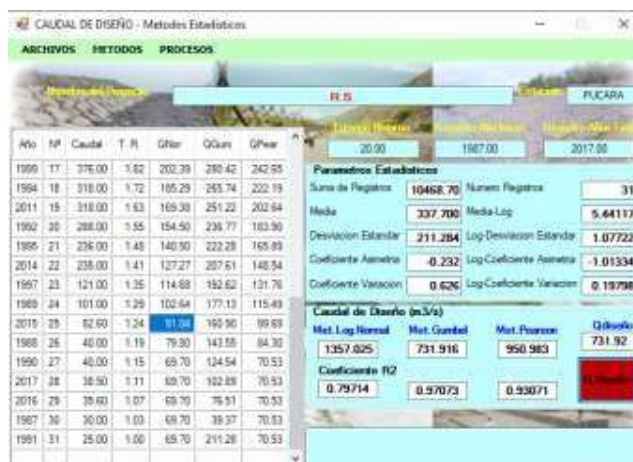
CAUDAL DE DISEÑO - Metodos Estadisticos

ARCHIVOS METODOS PROCESOS

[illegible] R.S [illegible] PUCARA

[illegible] 20.00 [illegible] 1987.00 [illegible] 2017.00

| Año | Nº | Caudal | T. R. | QNor | QGum | QPear |
|---|---|---|---|---|---|---|
| 1999 | 17 | 376.00 | 1.82 | 202.39 | 280.42 | 242.95 |
| 1994 | 18 | 318.00 | 1.72 | 185.29 | 265.74 | 222.19 |
| 2011 | 19 | 318.00 | 1.63 | 169.38 | 251.22 | 202.64 |
| 1992 | 20 | 288.00 | 1.55 | 154.50 | 236.77 | 183.90 |
| 1995 | 21 | 236.00 | 1.48 | 140.50 | 222.28 | 165.89 |
| 2014 | 22 | 238.00 | 1.41 | 127.27 | 207.61 | 148.54 |
| 1997 | 23 | 121.00 | 1.35 | 114.68 | 192.62 | 131.76 |
| 1989 | 24 | 101.00 | 1.29 | 102.64 | 177.13 | 115.49 |
| 2015 | 25 | 82.60 | 1.24 | 91.04 | 160.90 | 99.69 |
| 1988 | 26 | 40.00 | 1.19 | 79.80 | 143.55 | 84.30 |
| 1990 | 27 | 40.00 | 1.15 | 69.70 | 124.54 | 70.53 |
| 2017 | 28 | 38.50 | 1.11 | 69.70 | 102.89 | 70.53 |
| 2016 | 29 | 39.60 | 1.07 | 69.70 | 76.51 | 70.53 |
| 1987 | 30 | 30.00 | 1.03 | 69.70 | 39.37 | 70.53 |
| 1991 | 31 | 25.00 | 1.00 | 69.70 | 211.26 | 70.53 |

Parametros Estadisticos
Suma de Registros 10468.70 Numero Registros 31
Media 337.700 Media Log 5.64117
Desviacion Estandar 211.284 Log Desviacion Estandar 1.07722
Coeficiente Asimetria -0.232 Log Coeficiente Asimetria -1.01334
Coeficiente Variacion 0.626 Log Coeficiente Variacion 0.19798

Caudal de Diseño (m3/s)
Met. Log Normal 1357.025
Met. Gumbel 731.916
Met. Pearson 950.983
Qdiseño 731.92
Coeficiente R2
0.79714 0.97073 0.93071
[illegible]